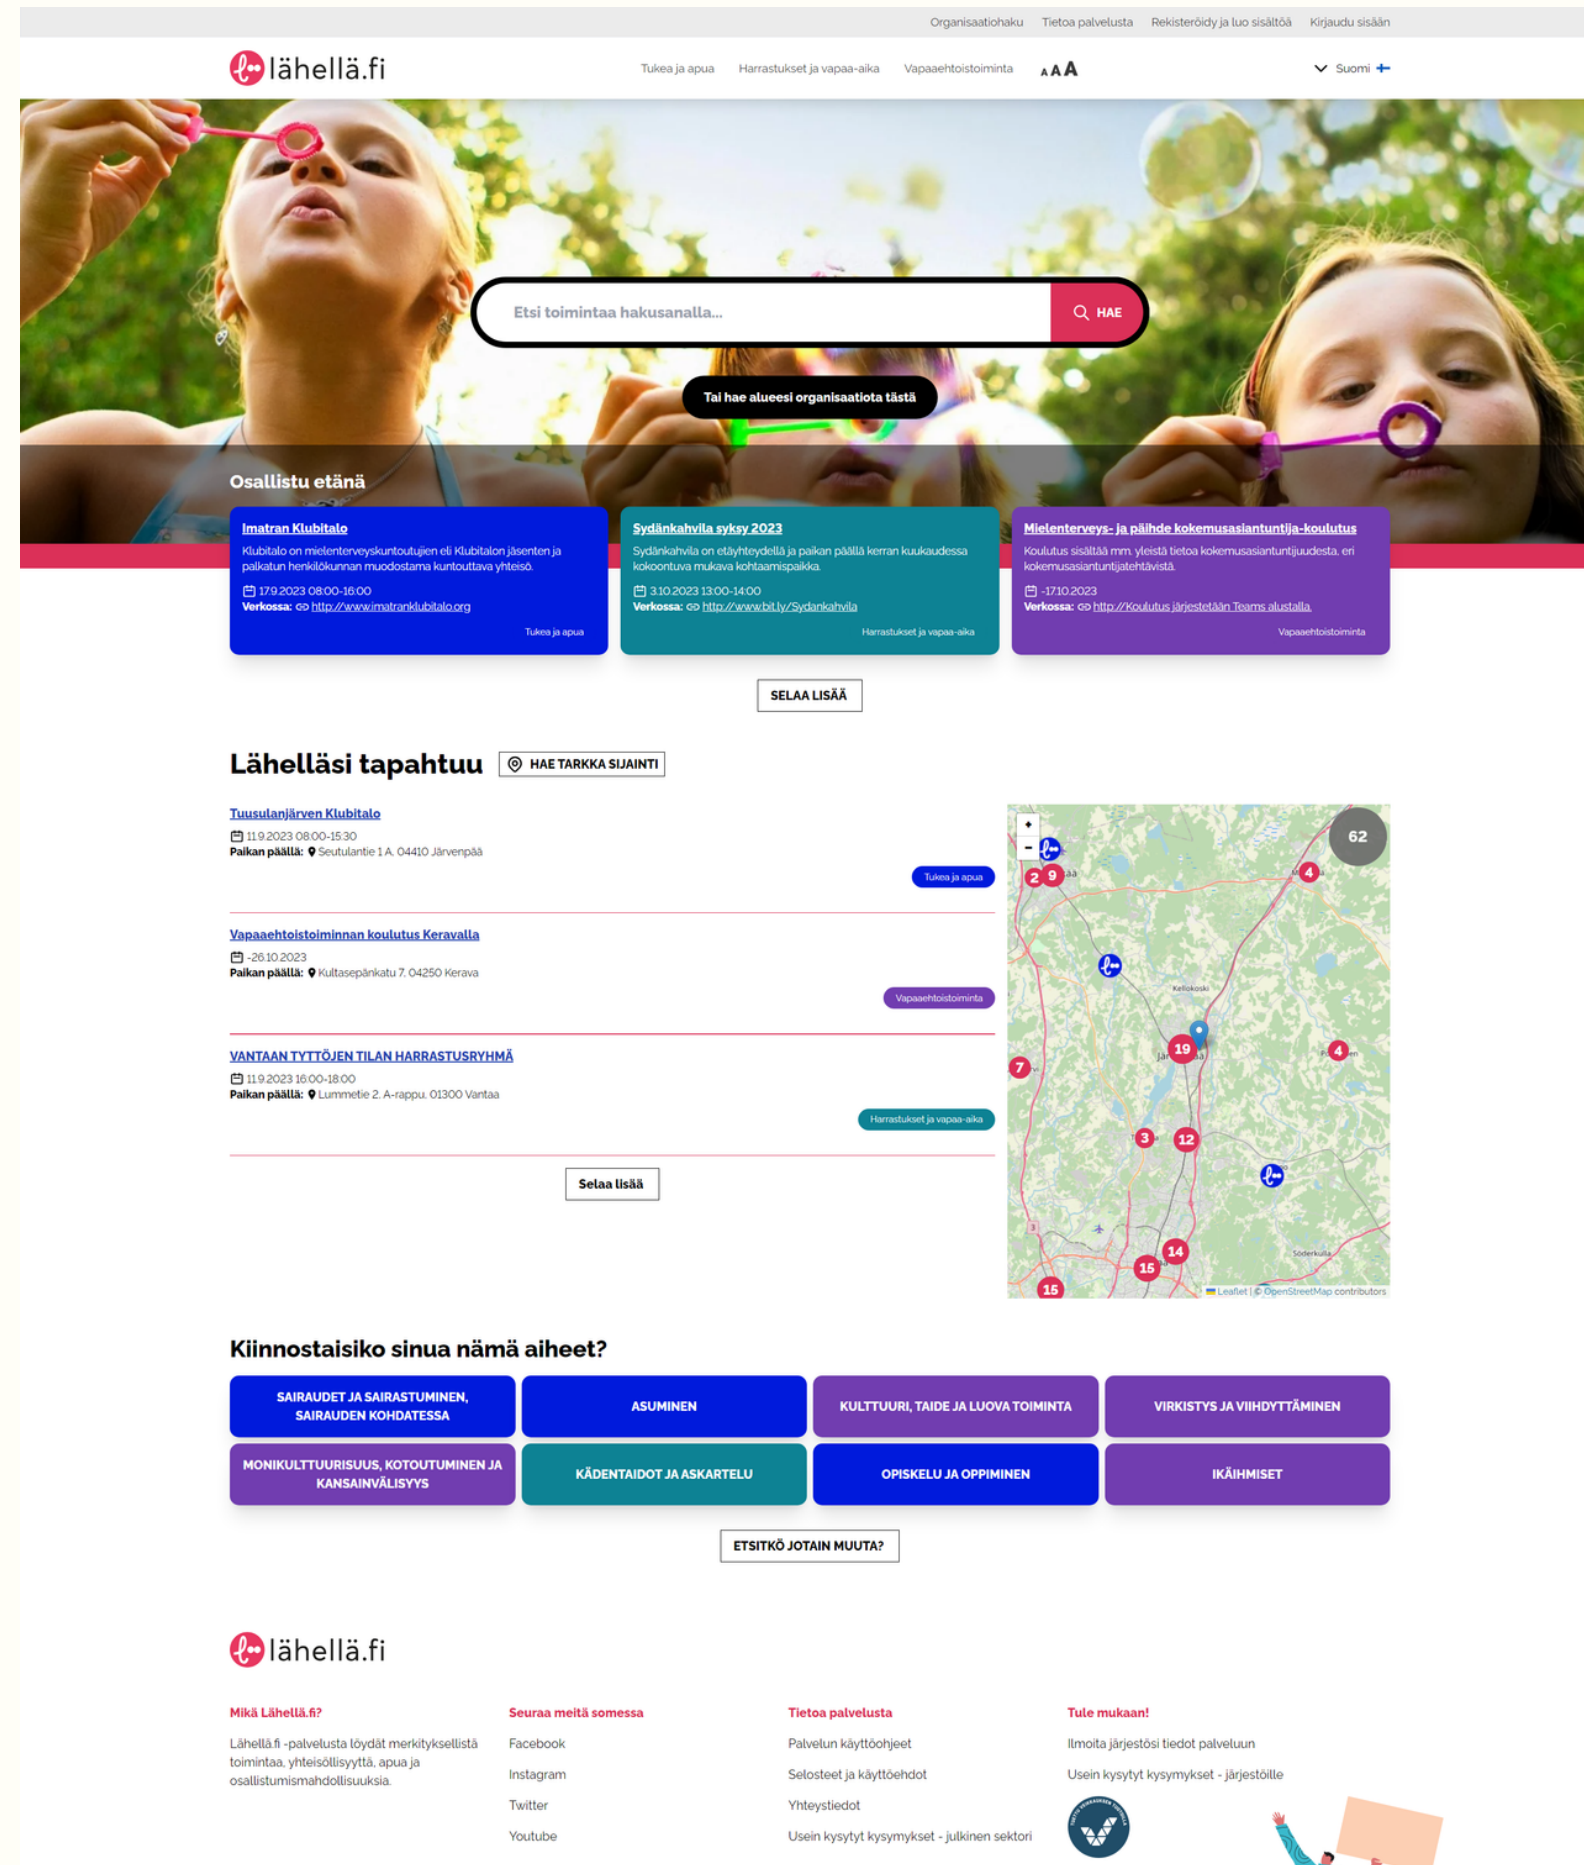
Organisaatiohaku Tietoa palvelusta Rekisteröidy ja luo sisältöä Kirjaudu sisään

lähellä.fi

Tukea ja apua Harrastukset ja vapaa-aika Vapaaehtoistoiminta A A A

Suomi

Etsi toimintaa hakusanalla... HAE

Tai hae alueesi organisaatiota tästä

Osallistu etänä

Imatran Klubitalo
Klubitalo on mielenterveyskuntoutujien eli Klubitalon jäsenten ja palkatun henkilökunnan muodostama kuntouttava yhteisö.
17.9.2023 08:00-16:00
Verkossa: http://www.imatranklubitalo.org
Tukea ja apua

Sydänkahvila syksy 2023
Sydänkahvila on etäyhteydellä ja paikan päällä kerran kuukaudessa kokoontuva mukava kohtaamispaikka.
3.10.2023 13:00-14:00
Verkossa: http://www.bit.ly/Sydankahvila
Harrastukset ja vapaa-aika

Mielenterveys- ja päihde kokemusasiantuntija-koulutus
Koulutus sisältää mm. yleistä tietoa kokemusasiantuntijuudesta, eri kokemusasiantuntijatehtävistä.
-17.10.2023
Verkossa: http://Koulutus järjestetään Teams alustalla.
Vapaaehtoistoiminta

SELAA LISÄÄ

Lähelläsi tapahtuu HAE TARKKA SIJAINTI

Tuusulanjärven Klubitalo
11.9.2023 08:00-15:30
Paikan päällä: Seutulantie 1 A, 04410 Järvenpää
Tukea ja apua

Vapaaehtoistoiminnan koulutus Keravalla
-26.10.2023
Paikan päällä: Kultasepänkatu 7, 04250 Kerava
Vapaaehtoistoiminta

VANTAAN TYTTÖJEN TILAN HARRASTUSRYHMÄ
11.9.2023 16:00-18:00
Paikan päällä: Lummetie 2, A-rappu, 01300 Vantaa
Harrastukset ja vapaa-aika

Selaa lisää

+ - 62 2 9 4 Kellokoski 19 4 7 3 12 14 15 15 Söderkulla
Leaflet | © OpenStreetMap contributors

Kiinnostaisiko sinua nämä aiheet?

SAIRAUDET JA SAIRASTUMINEN, SAIRAUDEN KOHDATESSA
ASUMINEN
KULTTUURI, TAIDE JA LUOVA TOIMINTA
VIRKISTYS JA VIIHDYTTÄMINEN
MONIKULTTUURISUUS, KOTOUTUMINEN JA KANSAINVÄLISYYS
KÄDENTAIDOT JA ASKARTELU
OPISKELU JA OPPIMINEN
IKÄIHMISET

ETSITKÖ JOTAIN MUUTA?

lähellä.fi

Mikä Lähellä.fi?
Lähellä.fi -palvelusta löydät merkityksellistä toimintaa, yhteisöllisyyttä, apua ja osallistumismahdollisuuksia.

Seuraa meitä somessa
Facebook
Instagram
Twitter
Youtube

Tietoa palvelusta
Palvelun käyttöohjeet
Selosteet ja käyttöehdot
Yhteystiedot
Usein kysytyt kysymykset - julkinen sektori

Tule mukaan!
Ilmoita järjestösi tiedot palveluun
Usein kysytyt kysymykset - järjestöille